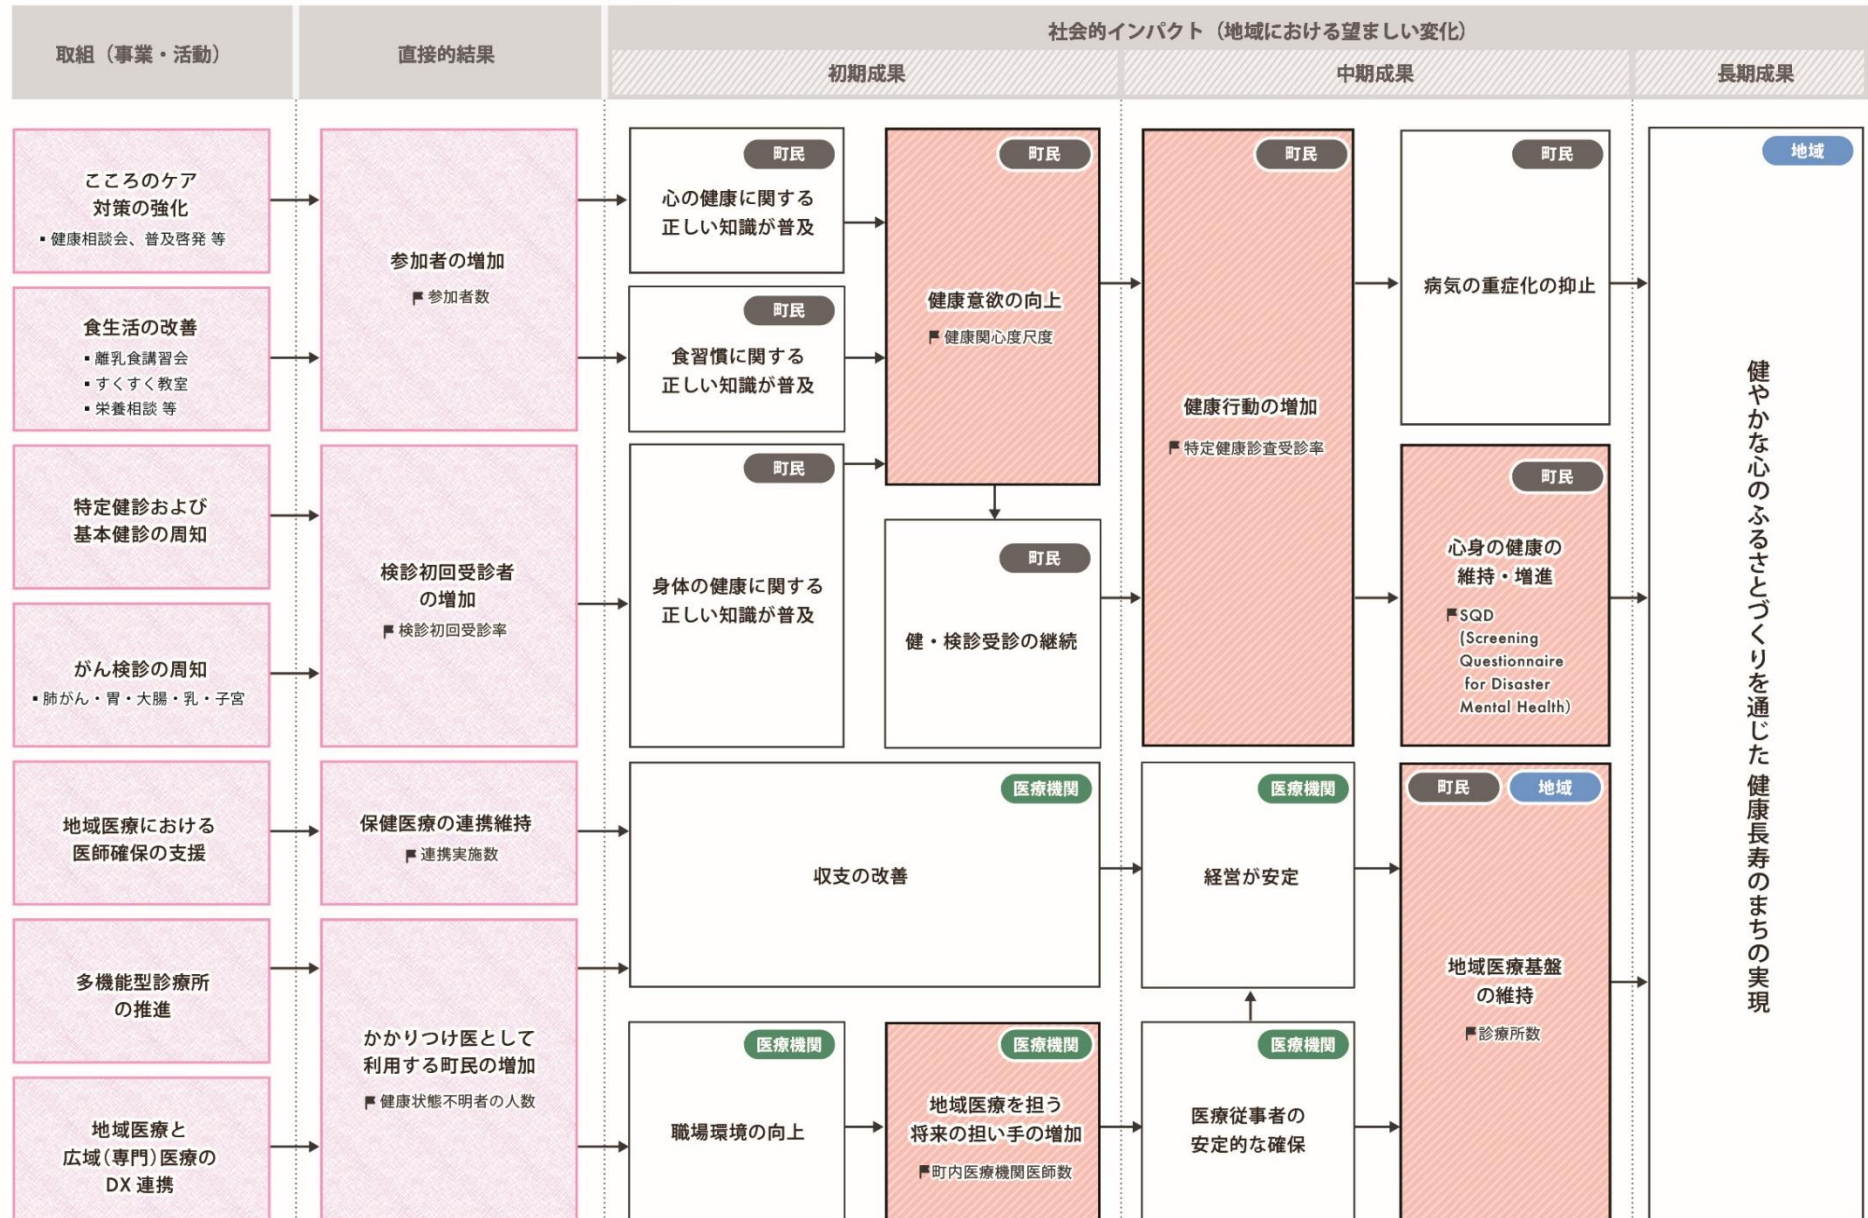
取組（事業・活動）

直接的結果

社会的インパクト（地域における望ましい変化）

初期成果

中期成果

長期成果

こころのケア対策の強化
▪健康相談会、普及啓発 等

食生活の改善
▪離乳食講習会
▪すくすく教室
▪栄養相談 等

特定健診および基本健診の周知

がん検診の周知
▪肺がん・胃・大腸・乳・子宮

地域医療における医師確保の支援

多機能型診療所の推進

地域医療と広域(専門)医療のDX連携

参加者の増加
参加者数

検診初回受診者の増加
検診初回受診率

保健医療の連携維持
連携実施数

かかりつけ医として利用する町民の増加
健康状態不明者の人数

町民
心の健康に関する正しい知識が普及

町民
食習慣に関する正しい知識が普及

町民
身体の健康に関する正しい知識が普及

町民
健康意欲の向上
健康関心度尺度

町民
健・検診受診の継続

医療機関
収支の改善

医療機関
職場環境の向上

医療機関
地域医療を担う将来の担い手の増加
町内医療機関医師数

町民
健康行動の増加
特定健康診査受診率

医療機関
経営が安定

医療機関
医療従事者の安定的な確保

町民
病気の重症化の抑止

町民
心身の健康の維持・増進
SQD (Screening Questionnaire for Disaster Mental Health)

町民 地域
地域医療基盤の維持
診療所数

地域
健やかな心のふるさとづくりを通じた健康長寿のまちの実現